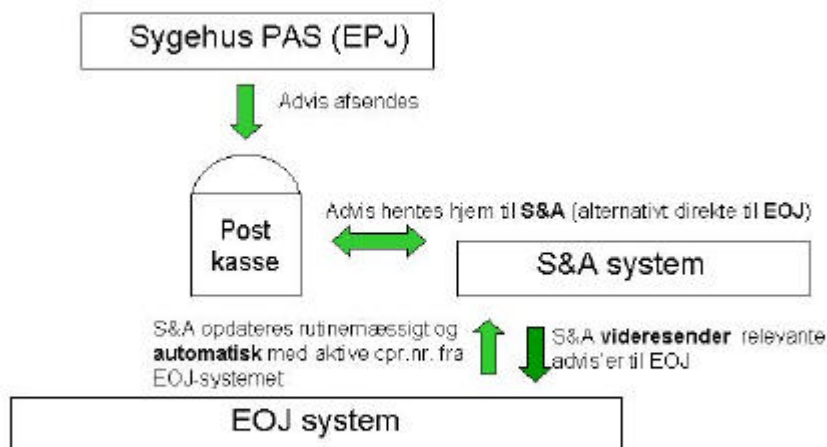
Sygehus PAS (EPJ)

Advis afsendes

Post kasse

Advis hentes hjem til **S&A** (alternativt direkte til **EOJ**)

S&A system

S&A opdateres rutinemæssigt og **automatisk** med aktive cpr.nr. fra EOJ-systemet

S&A **videresender** relevante advis'er til EOJ

EOJ system